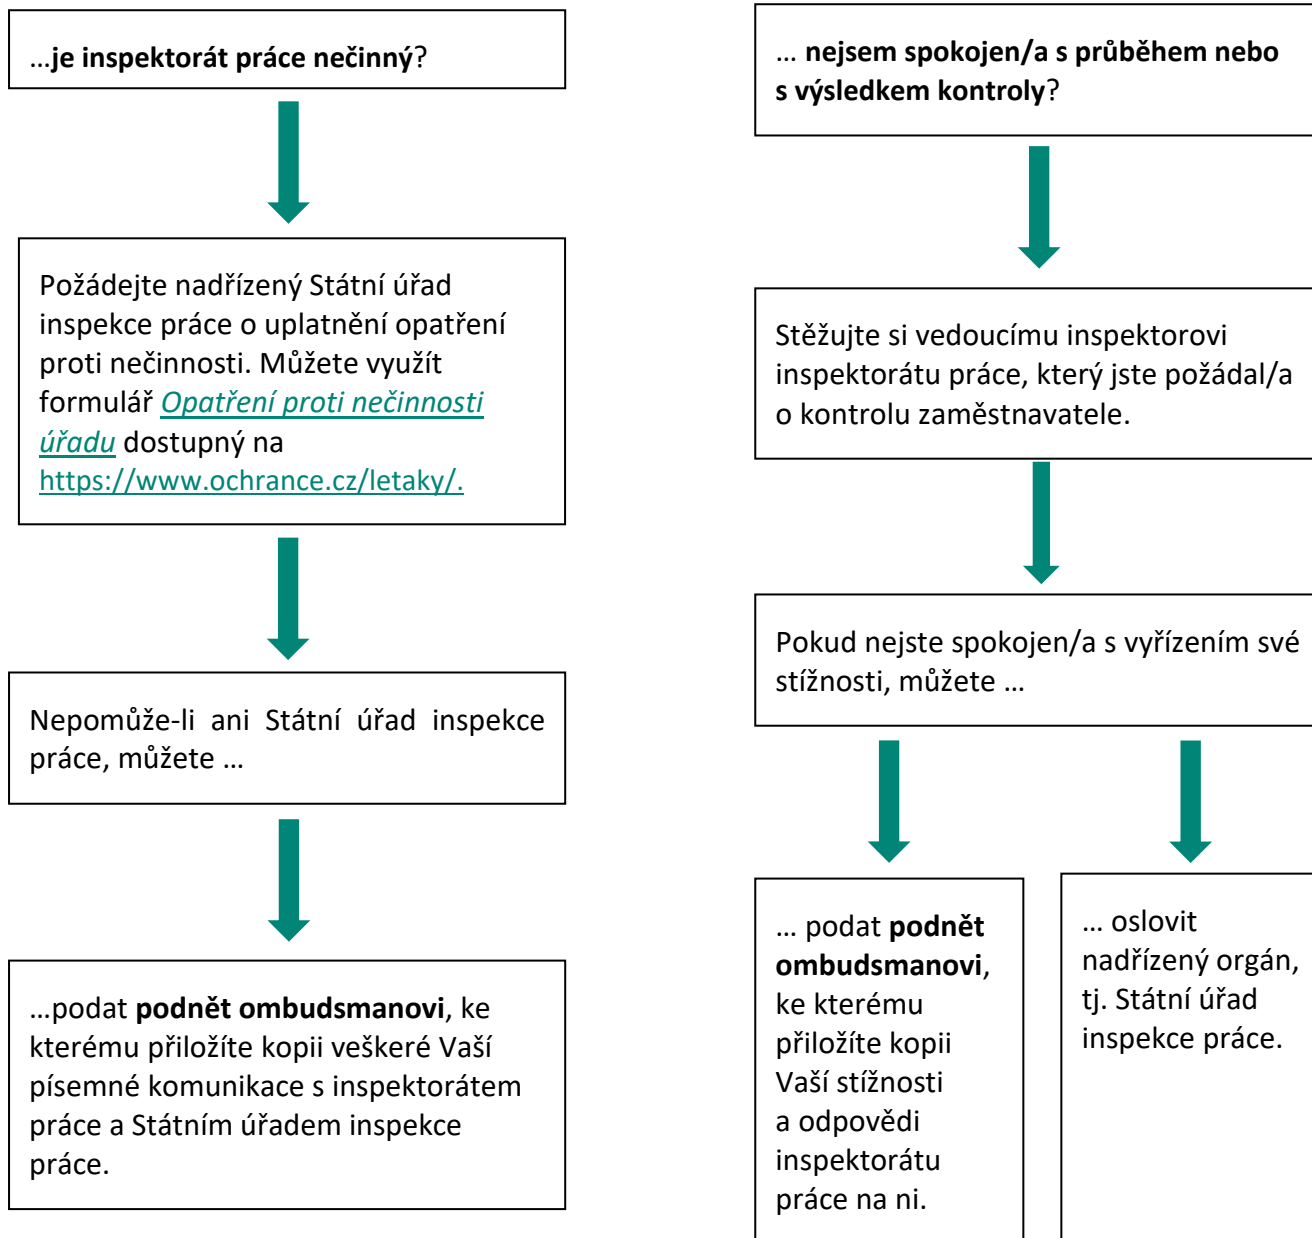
…je inspektorát práce nečinný?

Požádejte nadřízený Státní úřad inspekce práce o uplatnění opatření proti nečinnosti. Můžete využít formulář Opatření proti nečinnosti úřadu dostupný na https://www.ochrance.cz/letaky/.

Nepomůže-li ani Státní úřad inspekce práce, můžete …

…podat podnět ombudsmanovi, ke kterému přiložíte kopii veškeré Vaší písemné komunikace s inspektorátem práce a Státním úřadem inspekce práce.

… nejsem spokojen/a s průběhem nebo s výsledkem kontroly?

Stěžujte si vedoucímu inspektorovi inspektorátu práce, který jste požádal/a o kontrolu zaměstnavatele.

Pokud nejste spokojen/a s vyřízením své stížnosti, můžete …

… podat podnět ombudsmanovi, ke kterému přiložíte kopii Vaší stížnosti a odpovědi inspektorátu práce na ni.

… oslovit nadřízený orgán, tj. Státní úřad inspekce práce.